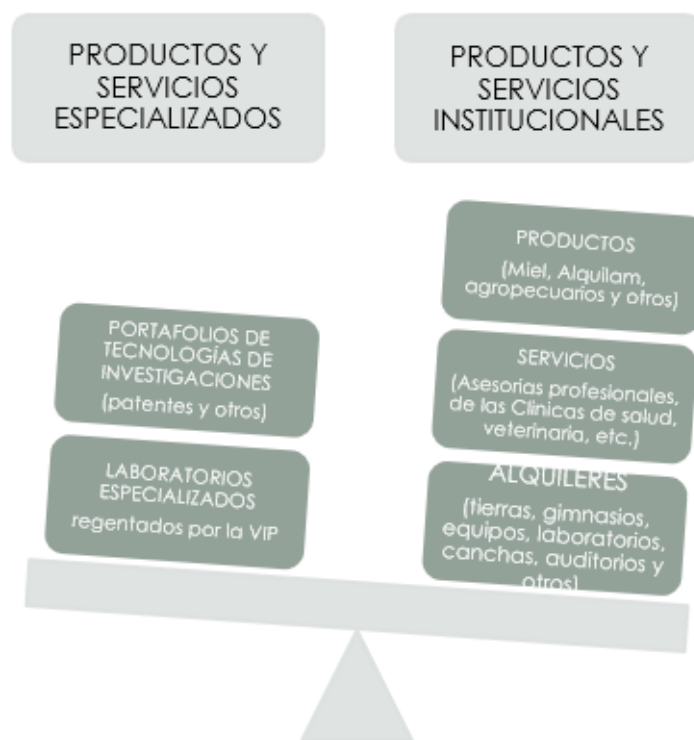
PRODUCTOS Y SERVICIOS ESPECIALIZADOS

PRODUCTOS Y SERVICIOS INSTITUCIONALES

PRODUCTOS
(Miel, Alquilam, agropecuarios y otros)

SERVICIOS
(Asesorías profesionales, de las Clínicas de salud, veterinaria, etc.)

ALQUILERES
(tierras, gimnasios, equipos, laboratorios, canchas, auditorios y otros)

PORTAFOLIOS DE TECNOLOGÍAS DE INVESTIGACIONES
(patentes y otros)

LABORATORIOS ESPECIALIZADOS
regentados por la VIP